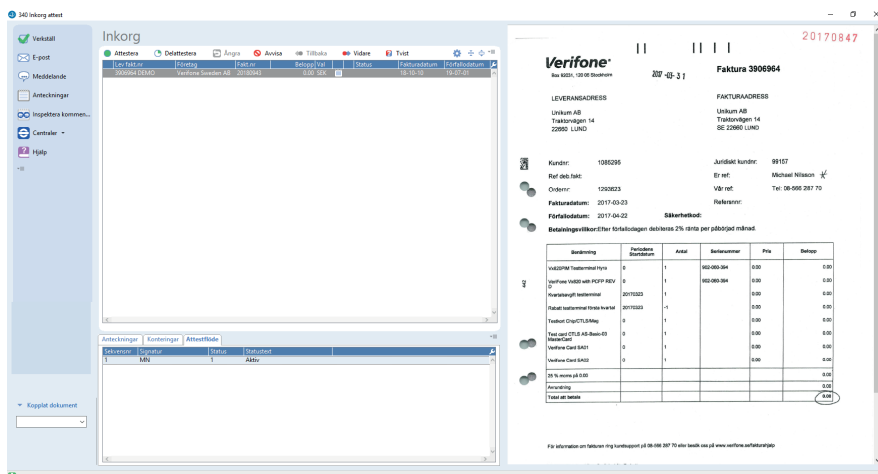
340 Inkorg attest

Verkställ
E-post
Meddelande
Anteckningar
Inspektera kommen...
Centraler
Hjälp

Kopplat dokument

Inkorg

Attestera | Delattestera | Ångra | Avvisa | Tillbaka | Vidare | Tvist

| Lev.fakt.nr | Företag | Fakt.nr | Belopp | Val | | Status | Fakturadatum | Förfallodatum |
|---|---|---|---|---|---|---|---|---|
| 3906964 DEMO | Verifone Sweden AB | 20180943 | 0.00 | SEK | | | 18-10-10 | 19-07-01 |

Anteckningar | Konteringar | Attestflöde

| Sekvensnr | Signatur | Status | Statustext |
|---|---|---|---|
| 1 | MN | 1 | Aktiv |

20170847

Verifone
Box 92031, 120 06 Stockholm

2017-03-31

Faktura 3906964

LEVERANSADRESS
Unikum AB
Traktorvägen 14
22660 LUND

FAKTURAADRESS
Unikum AB
Traktorvägen 14
SE 22660 LUND

Kundnr: 1085295
Juridiskt kundnr: 99157
Ref deb.fakt:
Er ref: Michael Nilsson
Ordernr: 1293823
Vår ref: Tel: 08-566 287 70
Fakturadatum: 2017-03-23
Referensnr:
Förfallodatum: 2017-04-22
Säkerhetkod:
Betalningsvillkor: Efter förfallodagen debiteras 2% ränta per påbörjad månad.

| Benämning | Periodens Startdatum | Antal | Serienummer | Pris | Belopp |
|---|---|---|---|---|---|
| Vx820PM Testterminal Hyra | 0 | 1 | 962-060-364 | 0.00 | 0.00 |
| VeriFone Vx820 with PCFP REV 0 | 0 | 1 | 962-060-364 | 0.00 | 0.00 |
| Kvartalsavgift testterminal | 20170323 | 1 | | 0.00 | 0.00 |
| Rabatt testterminal första kvartal | 20170323 | -1 | | 0.00 | 0.00 |
| Testkort Chip/CTLS/Mag | 0 | 1 | | 0.00 | 0.00 |
| Test card CTLS AS-Basic-03 MasterCard | 0 | 1 | | 0.00 | 0.00 |
| Verifone Card SA01 | 0 | 1 | | 0.00 | 0.00 |
| Verifone Card SA02 | 0 | 1 | | 0.00 | 0.00 |
| 25 % moms på 0.00 | | | | | 0.00 |
| Avrundning | | | | | 0.00 |
| Total att betala | | | | | 0.00 |

För information om fakturan ring kundsupport på 08-566 287 70 eller besök oss på www.verifone.se/fakturahjalp